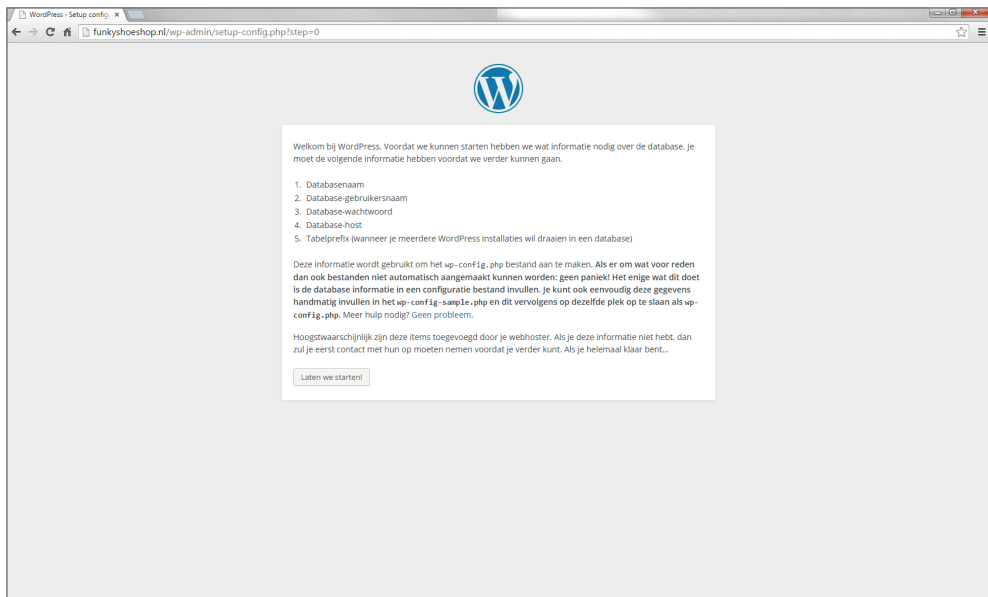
WordPress › Setup config

funkyshoeshop.nl/wp-admin/setup-config.php?step=0

Welkom bij WordPress. Voordat we kunnen starten hebben we wat informatie nodig over de database. Je moet de volgende informatie hebben voordat we verder kunnen gaan.

1. Databasenaam
2. Database-gebruikersnaam
3. Database-wachtwoord
4. Database-host
5. Tabelprefix (wanneer je meerdere WordPress installaties wil draaien in een database)

Deze informatie wordt gebruikt om het wp-config.php bestand aan te maken. Als er om wat voor reden dan ook bestanden niet automatisch aangemaakt kunnen worden: geen paniek! Het enige wat dit doet is de database informatie in een configuratie bestand invullen. Je kunt ook eenvoudig deze gegevens handmatig invullen in het wp-config-sample.php en dit vervolgens op dezelfde plek op te slaan als wp-config.php. Meer hulp nodig? Geen probleem.

Hoogstwaarschijnlijk zijn deze items toegevoegd door je webhoster. Als je deze informatie niet hebt, dan zul je eerst contact met hun op moeten nemen voordat je verder kunt. Als je helemaal klaar bent…

Laten we starten!